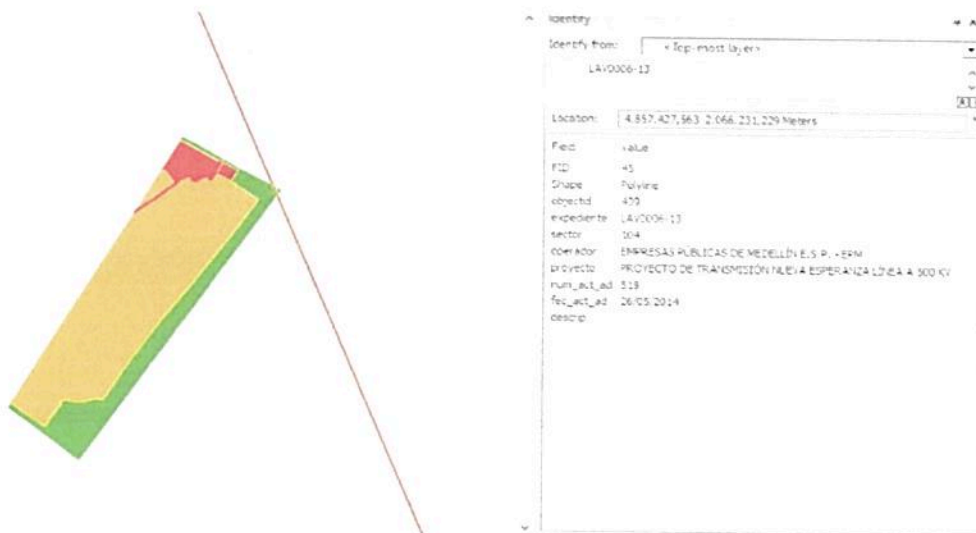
Identify

Identify from: <Top-most layer>

LAV0006-13

Location: 4.857.427,563 2.066.231,229 Meters

| Field | Value |
|---|---|
| FID | 45 |
| Shape | Polyline |
| objectid | 430 |
| expediente | LAV0006-13 |
| sector | 104 |
| operador | EMPRESAS PÚBLICAS DE MEDELLÍN E.S.P. - EPM |
| proyecto | PROYECTO DE TRANSMISIÓN NUEVA ESPERANZA LÍNEA A 500 KV |
| num_act_ad | 519 |
| fec_act_ad | 26/05/2014 |
| descrip | |